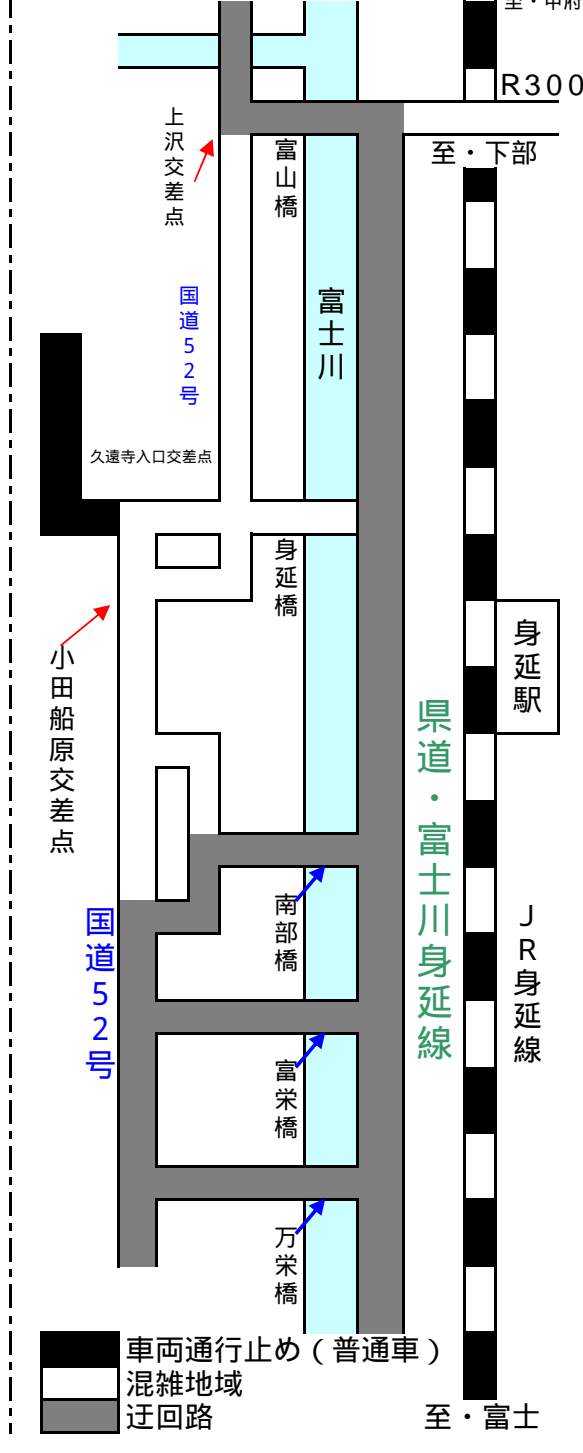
至・中府
R300
上沢交差点
富山橋
至・下部
国道52号
富士川
久遠寺入口交差点
身延橋
身延駅
小田船原交差点
県道・富士川身延線
南部橋
JR身延線
国道52号
富栄橋
万栄橋
車両通行止め（普通車）
混雑地域
迂回路
至・富士